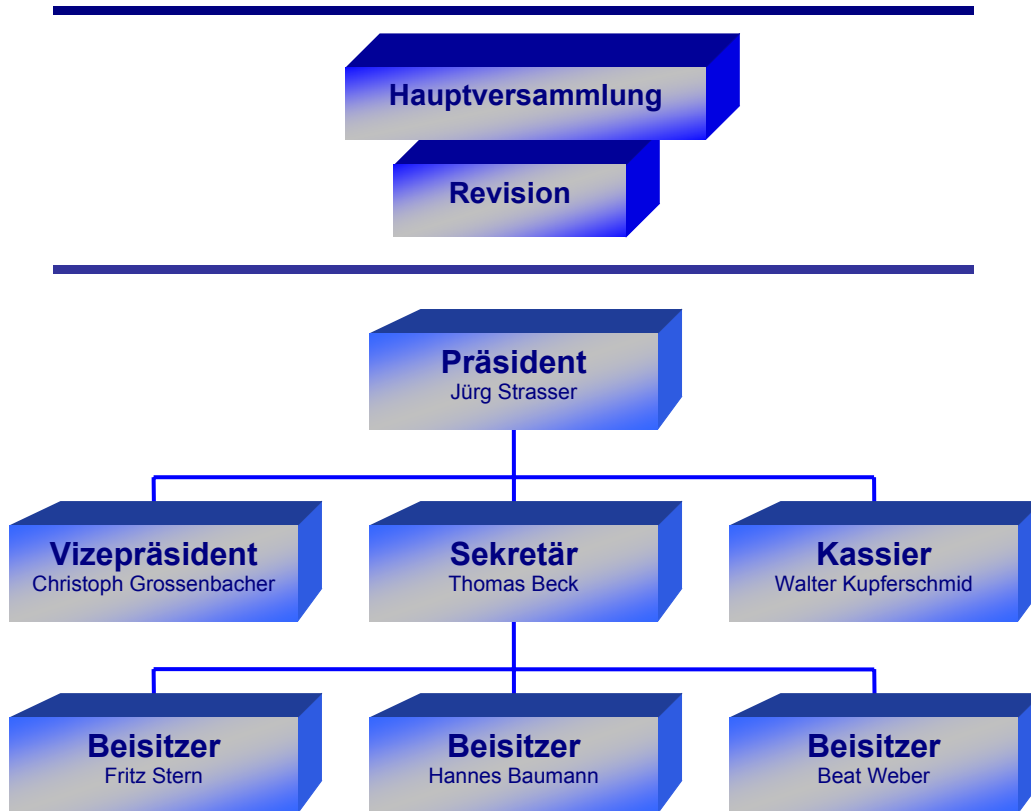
Hauptversammlung

Revision

Präsident
Jürg Strasser

Vizepräsident
Christoph Grossenbacher

Sekretär
Thomas Beck

Kassier
Walter Kupferschmid

Beisitzer
Fritz Stern

Beisitzer
Hannes Baumann

Beisitzer
Beat Weber